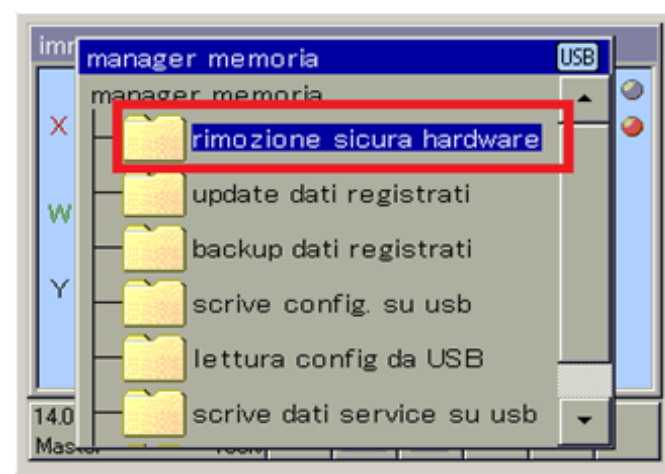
imr

manager memoria USB

manager memoria

rimozione sicura hardware

update dati registrati

backup dati registrati

scrive config. su usb

lettura config da USB

scrive dati service su usb

X

W

Y

14.0

Mast